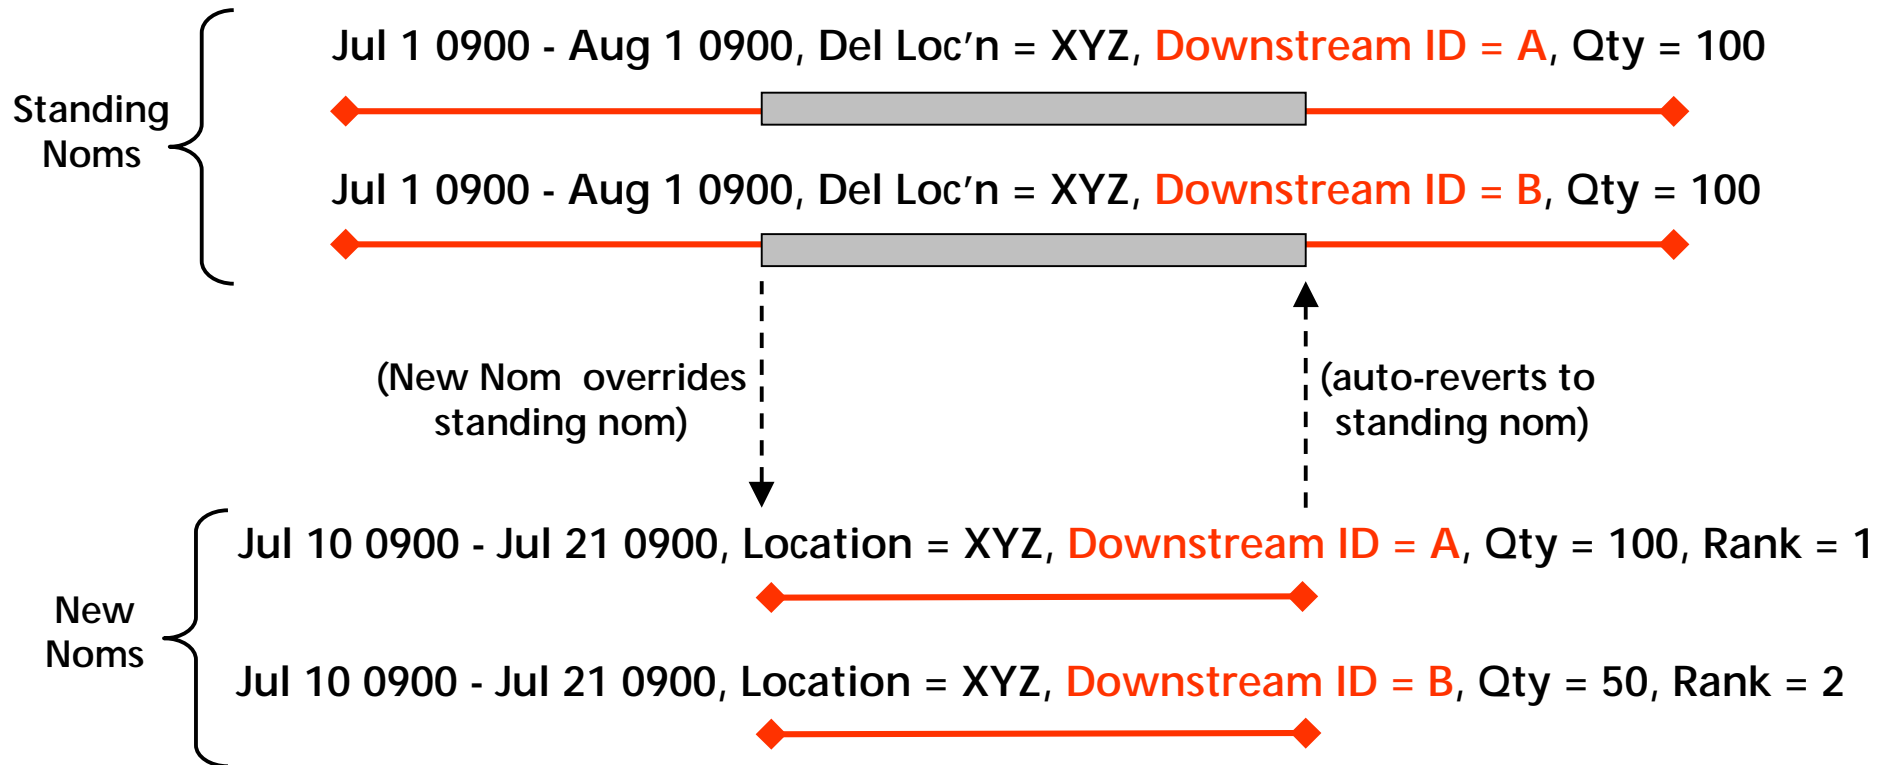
Standing Noms

Jul 1 0900 - Aug 1 0900, Del Loc’n = XYZ, Downstream ID = A, Qty = 100

Jul 1 0900 - Aug 1 0900, Del Loc’n = XYZ, Downstream ID = B, Qty = 100

(New Nom overrides standing nom)

(auto-reverts to standing nom)

New Noms

Jul 10 0900 - Jul 21 0900, Location = XYZ, Downstream ID = A, Qty = 100, Rank = 1

Jul 10 0900 - Jul 21 0900, Location = XYZ, Downstream ID = B, Qty = 50, Rank = 2